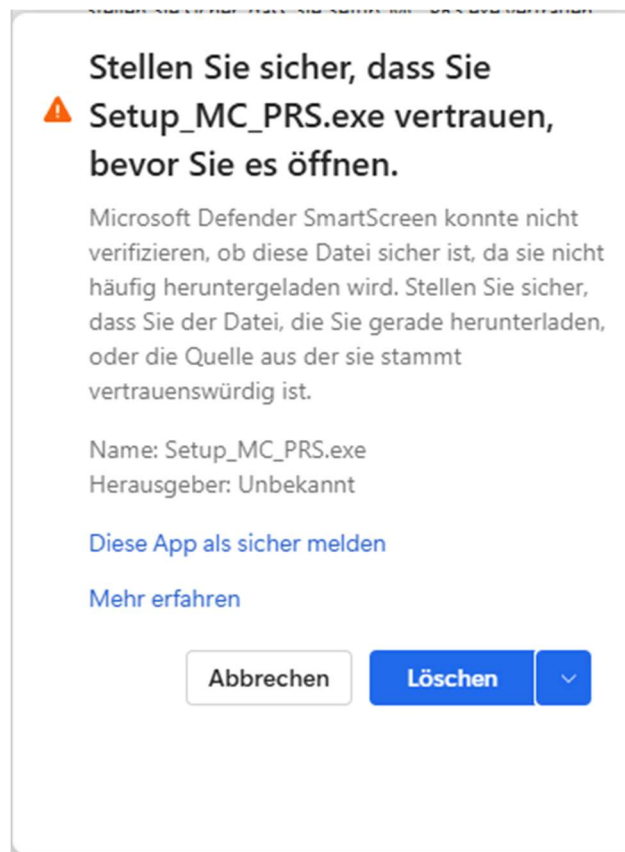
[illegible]

Stellen Sie sicher, dass Sie Setup_MC_PRS.exe vertrauen, bevor Sie es öffnen.

Microsoft Defender SmartScreen konnte nicht verifizieren, ob diese Datei sicher ist, da sie nicht häufig heruntergeladen wird. Stellen Sie sicher, dass Sie der Datei, die Sie gerade herunterladen, oder die Quelle aus der sie stammt vertrauenswürdig ist.

Name: Setup_MC_PRS.exe
Herausgeber: Unbekannt

Diese App als sicher melden

Mehr erfahren

Abbrechen

Löschen